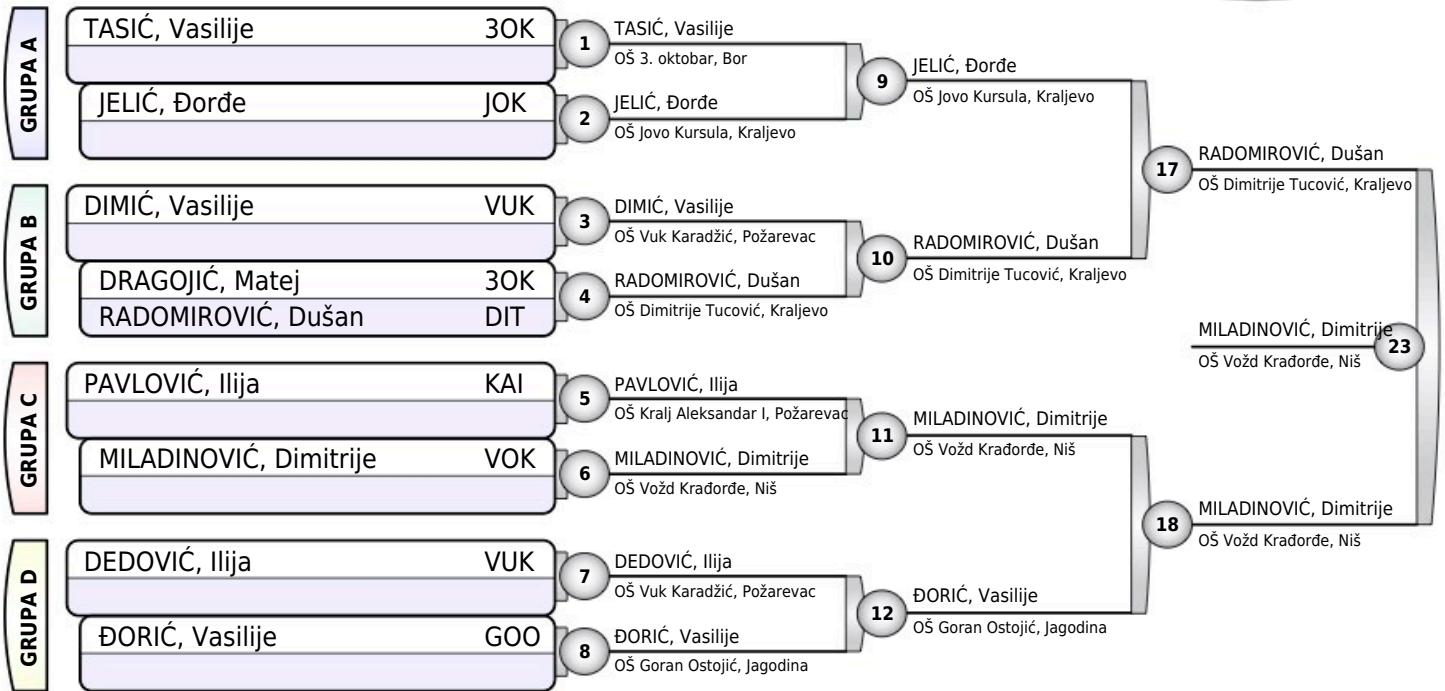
GRUPA A
TASIĆ, Vasilije 3OK
JELIĆ, Đorđe JOK

GRUPA B
DIMIĆ, Vasilije VUK
DRAGOJIĆ, Matej 3OK
RADOMIROVIĆ, Dušan DIT

GRUPA C
PAVLOVIĆ, Ilija KAI
MILADINOVIĆ, Dimitrije VOK

GRUPA D
DEDOVIĆ, Ilija VUK
ĐORIĆ, Vasilije GOO

1
TASIĆ, Vasilije
OŠ 3. oktobar, Bor

2
JELIĆ, Đorđe
OŠ Jovo Kursula, Kraljevo

3
DIMIĆ, Vasilije
OŠ Vuk Karadžić, Požarevac

4
RADOMIROVIĆ, Dušan
OŠ Dimitrije Tucović, Kraljevo

5
PAVLOVIĆ, Ilija
OŠ Kralj Aleksandar I, Požarevac

6
MILADINOVIĆ, Dimitrije
OŠ Vožd Krađorđe, Niš

7
DEDOVIĆ, Ilija
OŠ Vuk Karadžić, Požarevac

8
ĐORIĆ, Vasilije
OŠ Goran Ostojić, Jagodina

9
JELIĆ, Đorđe
OŠ Jovo Kursula, Kraljevo

10
RADOMIROVIĆ, Dušan
OŠ Dimitrije Tucović, Kraljevo

11
MILADINOVIĆ, Dimitrije
OŠ Vožd Krađorđe, Niš

12
ĐORIĆ, Vasilije
OŠ Goran Ostojić, Jagodina

17
RADOMIROVIĆ, Dušan
OŠ Dimitrije Tucović, Kraljevo

18
MILADINOVIĆ, Dimitrije
OŠ Vožd Krađorđe, Niš

23
MILADINOVIĆ, Dimitrije
OŠ Vožd Krađorđe, Niš